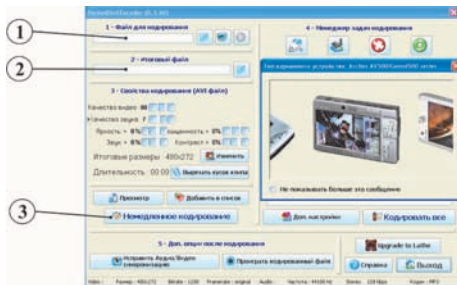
1

2

3

PocketDivXEncoder (0.3.60)

1 - Файл для кодирования

2 - Итоговый файл

3 - Свойства кодирования (AVI файл)

Качество видео

Качество звука

Яркость - 0%

Насыщенность - 0%

Звук - 0%

Контраст - 0%

Итоговые размеры 480x272

Изменить

Длительность 00:00

Вырезать кусок клипа

Просмотр

Добавить в список

Немедленное кодирование

4 - Менеджер задач кодирования

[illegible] Archos AV500/Gmini500 series

Не показывать больше это сообщение

Доп. настройки

Кодировать все

5 - Доп. задачи после кодирования

Исправить Аудио/Видео синхронизацию

Проиграть кодированный файл

Upgrade to Lathe

Справка

Выход

Video : Размер : 480x272 Bitrate : 1200 Framerate : original Audio : Частота : 44100 Hz Stereo 128 kbps Кодек : MP3